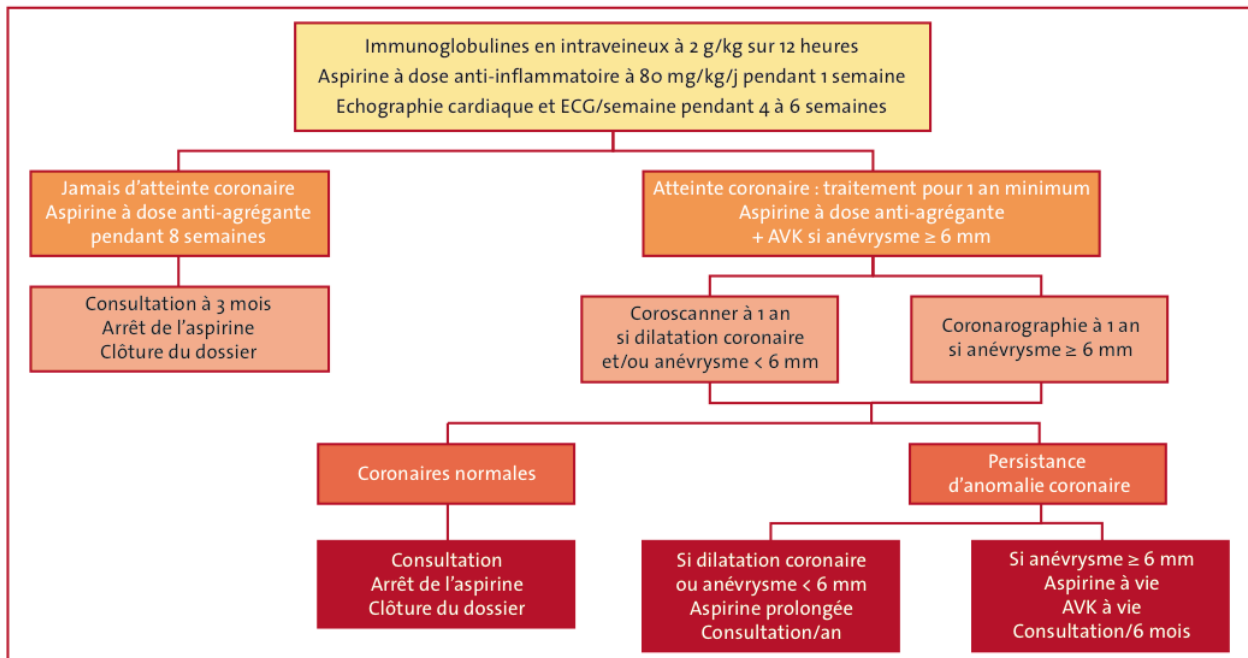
Immunoglobulines en intraveineux à 2 g/kg sur 12 heures
Aspirine à dose anti-inflammatoire à 80 mg/kg/j pendant 1 semaine
Echographie cardiaque et ECG/semaine pendant 4 à 6 semaines

Jamais d'atteinte coronaire
Aspirine à dose anti-agrégante
pendant 8 semaines

Atteinte coronaire : traitement pour 1 an minimum
Aspirine à dose anti-agrégante
+ AVK si anévrysme $\geq$ 6 mm

Consultation à 3 mois
Arrêt de l'aspirine
Clôture du dossier

Coroscanner à 1 an
si dilatation coronaire
et/ou anévrysme < 6 mm

Coronarographie à 1 an
si anévrysme $\geq$ 6 mm

Coronaires normales

Persistance
d'anomalie coronaire

Consultation
Arrêt de l'aspirine
Clôture du dossier

Si dilatation coronaire
ou anévrysme < 6 mm
Aspirine prolongée
Consultation/an

Si anévrysme $\geq$ 6 mm
Aspirine à vie
AVK à vie
Consultation/6 mois